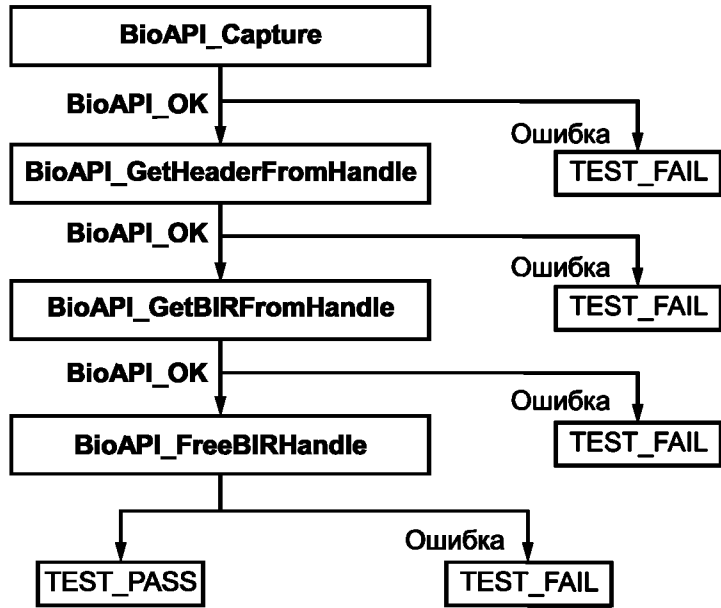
BioAPI_Capture

BioAPI_OK

Ошибка

TEST_FAIL

BioAPI_GetHeaderFromHandle

BioAPI_OK

Ошибка

TEST_FAIL

BioAPI_GetBIRFromHandle

BioAPI_OK

Ошибка

TEST_FAIL

BioAPI_FreeBIRHandle

Ошибка

TEST_PASS

TEST_FAIL